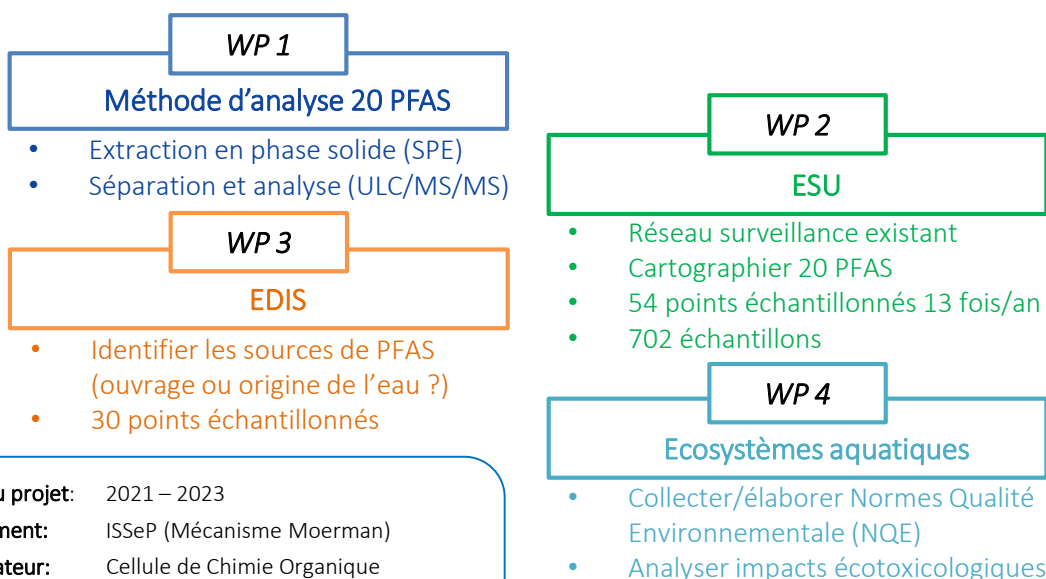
WP 1

Méthode d'analyse 20 PFAS

- Extraction en phase solide (SPE)
- Séparation et analyse (ULC/MS/MS)

WP 3

EDIS

- Identifier les sources de PFAS (ouvrage ou origine de l'eau ?)
- 30 points échantillonnés

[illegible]u projet: 2021 – 2023
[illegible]ment: ISSeP (Mécanisme Moerman)
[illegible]ateur: Cellule de Chimie Organique

WP 2

ESU

- Réseau surveillance existant
- Cartographier 20 PFAS
- 54 points échantillonnés 13 fois/an
- 702 échantillons

WP 4

Ecosystèmes aquatiques

- Collecter/élaborer Normes Qualité Environnementale (NQE)
- Analyser impacts écotoxicologiques